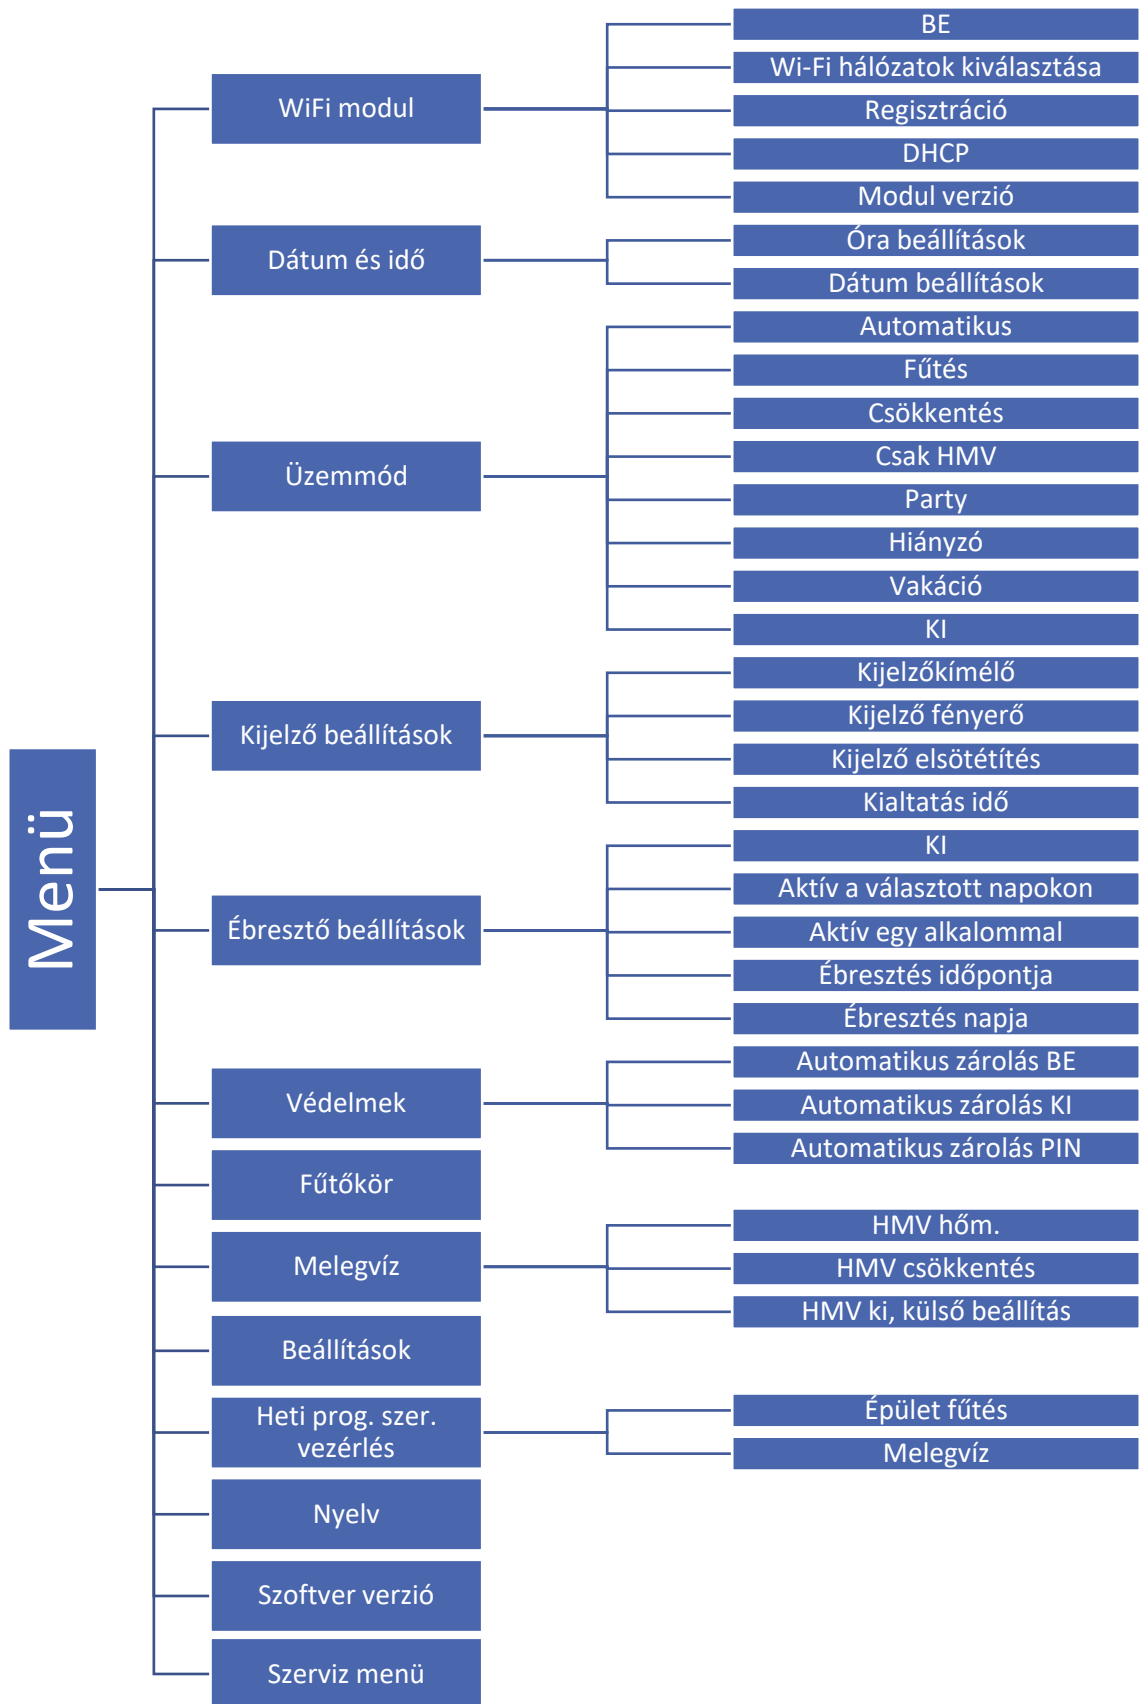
Menü

WiFi modul
BE
Wi-Fi hálózatok kiválasztása
Regisztráció
DHCP
Modul verzió

Dátum és idő
Óra beállítások
Dátum beállítások

Üzemmód
Automatikus
Fűtés
Csökkentés
Csak HMV
Party
Hiányzó
Vakáció
KI

Kijelző beállítások
Kijelzőkímélő
Kijelző fényerő
Kijelző elsötétítés
Kialtatás idő

Ébresztő beállítások
KI
Aktív a választott napokon
Aktív egy alkalommal
Ébresztés időpontja
Ébresztés napja

Védelmek
Automatikus zárolás BE
Automatikus zárolás KI
Automatikus zárolás PIN

Fűtőkör

Melegvíz
HMV hőm.
HMV csökkentés
HMV ki, külső beállítás

Beállítások

Heti prog. szer. vezérlés
Épület fűtés
Melegvíz

Nyelv

Szoftver verzió

Szerviz menü